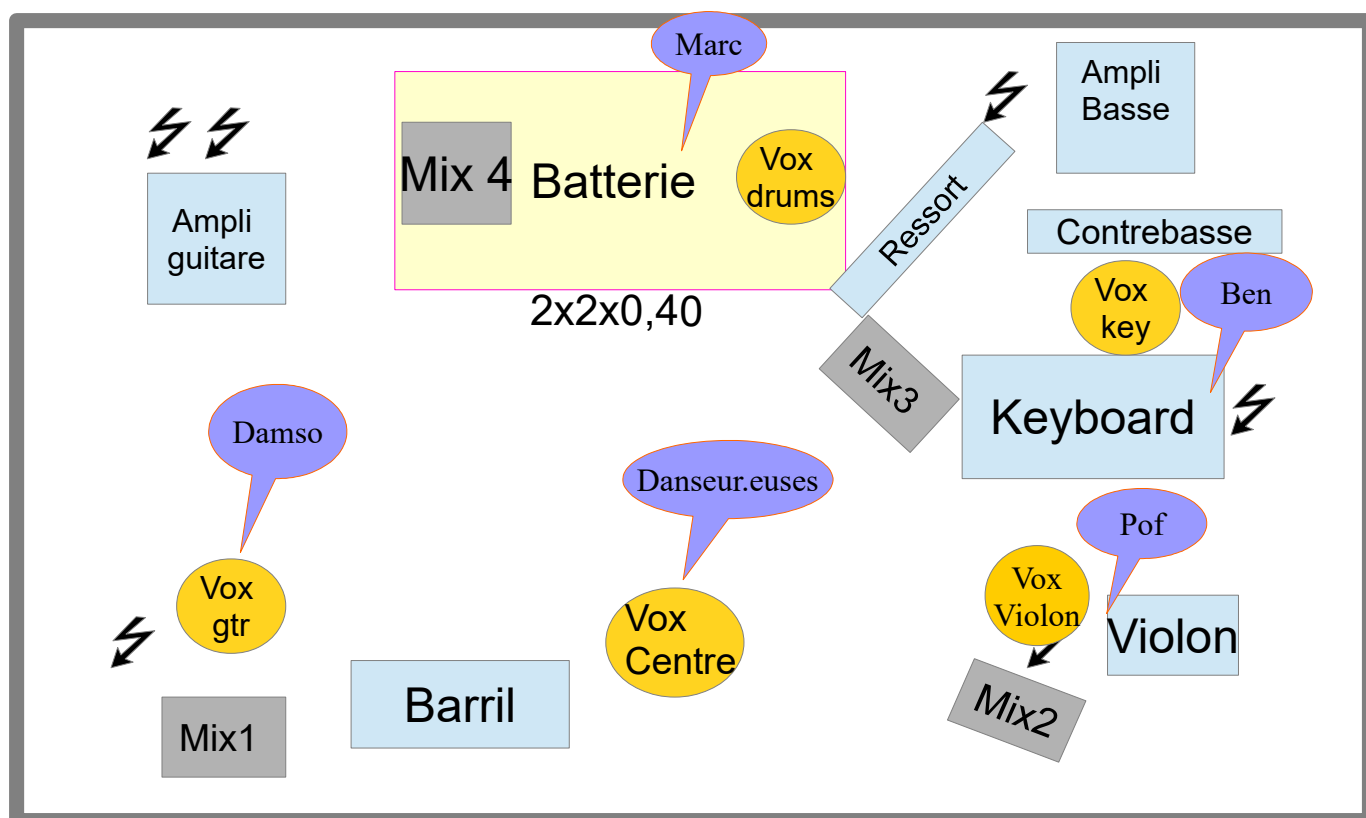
Marc

Mix 4

Batterie

Vox drums

2x2x0,40

Ampli Basse

Ressort

Contrebasse

Ampli guitare

Vox key

Ben

Mix3

Keyboard

Damso

Danseur.euses

Pof

Vox gtr

Vox Centre

Vox Violon

Violon

Mix2

Barril

Mix1